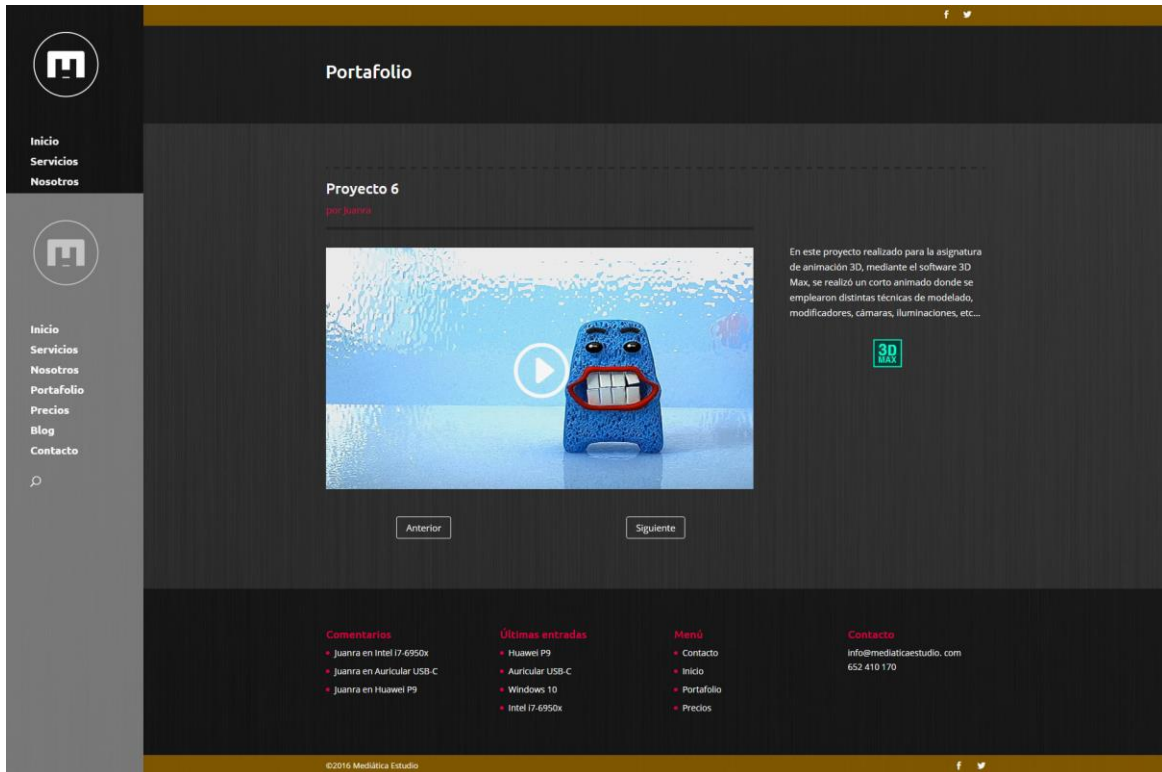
f

Inicio
Servicios
Nosotros

Inicio
Servicios
Nosotros
Portafolio
Precios
Blog
Contacto

Portafolio

Proyecto 6
por Juanra

En este proyecto realizado para la asignatura de animación 3D, mediante el software 3D Max, se realizó un corto animado donde se emplearon distintas técnicas de modelado, modificadores, cámaras, iluminaciones, etc...

3D MAX

Anterior

Siguiente

Comentarios
• Juanra en Intel i7-6950x
• Juanra en Auricular USB-C
• Juanra en Huawei P9

Últimas entradas
• Huawei P9
• Auricular USB-C
• Windows 10
• Intel i7-6950x

Menú
• Contacto
• Inicio
• Portafolio
• Precios

Contacto
info@mediaticaestudio. com
652 410 170

©2016 Mediática Estudio

f